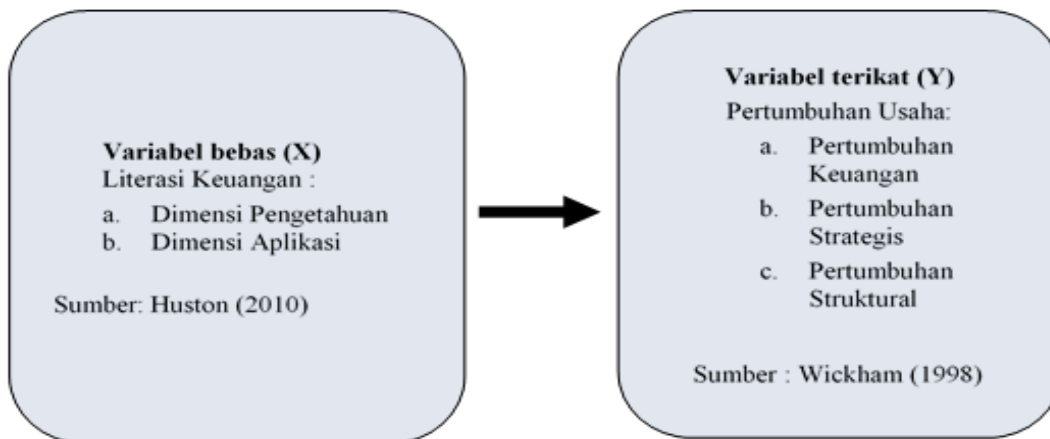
**Variabel bebas (X)**
Literasi Keuangan :

a. Dimensi Pengetahuan
b. Dimensi Aplikasi

Sumber: Huston (2010)

**Variabel terikat (Y)**
Pertumbuhan Usaha:

a. Pertumbuhan Keuangan
b. Pertumbuhan Strategis
c. Pertumbuhan Struktural

Sumber : Wickham (1998)